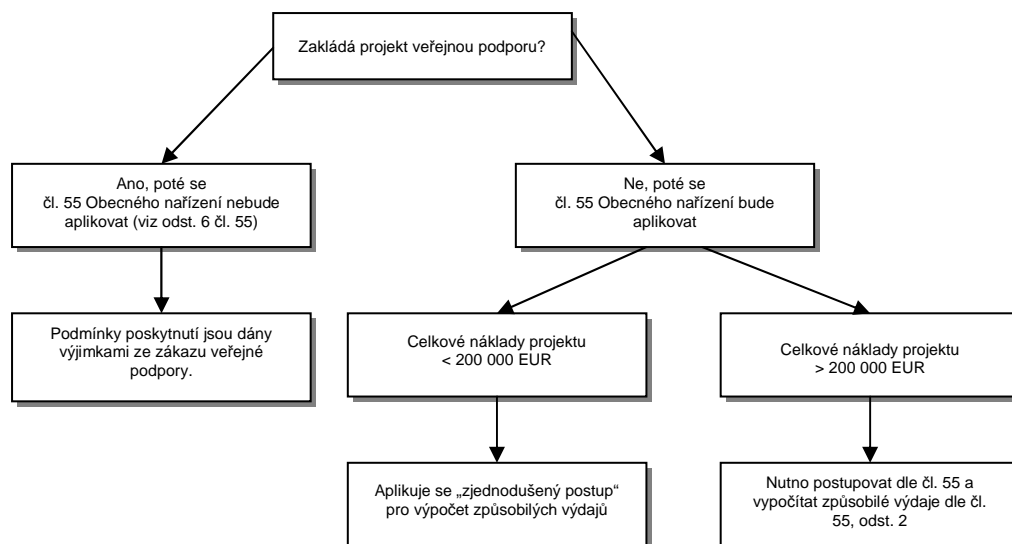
Zakládá projekt veřejnou podporu?

Ano, poté se čl. 55 Obecného nařízení nebude aplikovat (viz odst. 6 čl. 55)

Ne, poté se čl. 55 Obecného nařízení bude aplikovat

Podmínky poskytnutí jsou dány výjimkami ze zákazu veřejné podpory.

Celkové náklady projektu < 200 000 EUR

Celkové náklady projektu > 200 000 EUR

Aplikuje se „zjednodušený postup“ pro výpočet způsobilých výdajů

Nutno postupovat dle čl. 55 a vypočítat způsobilé výdaje dle čl. 55, odst. 2